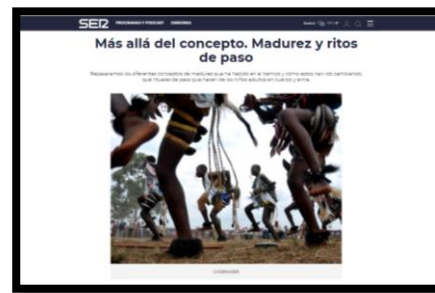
SER PROGRAMAS Y PODCAST EMISORAS

Más allá del concepto. Madurez y ritos de paso

Repasaremos los diferentes conceptos de madurez que ha habido en el tiempo y cómo estos han ido cambiando, qué rituales de paso que hacen de los niños adultos en cuerpo y alma

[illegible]